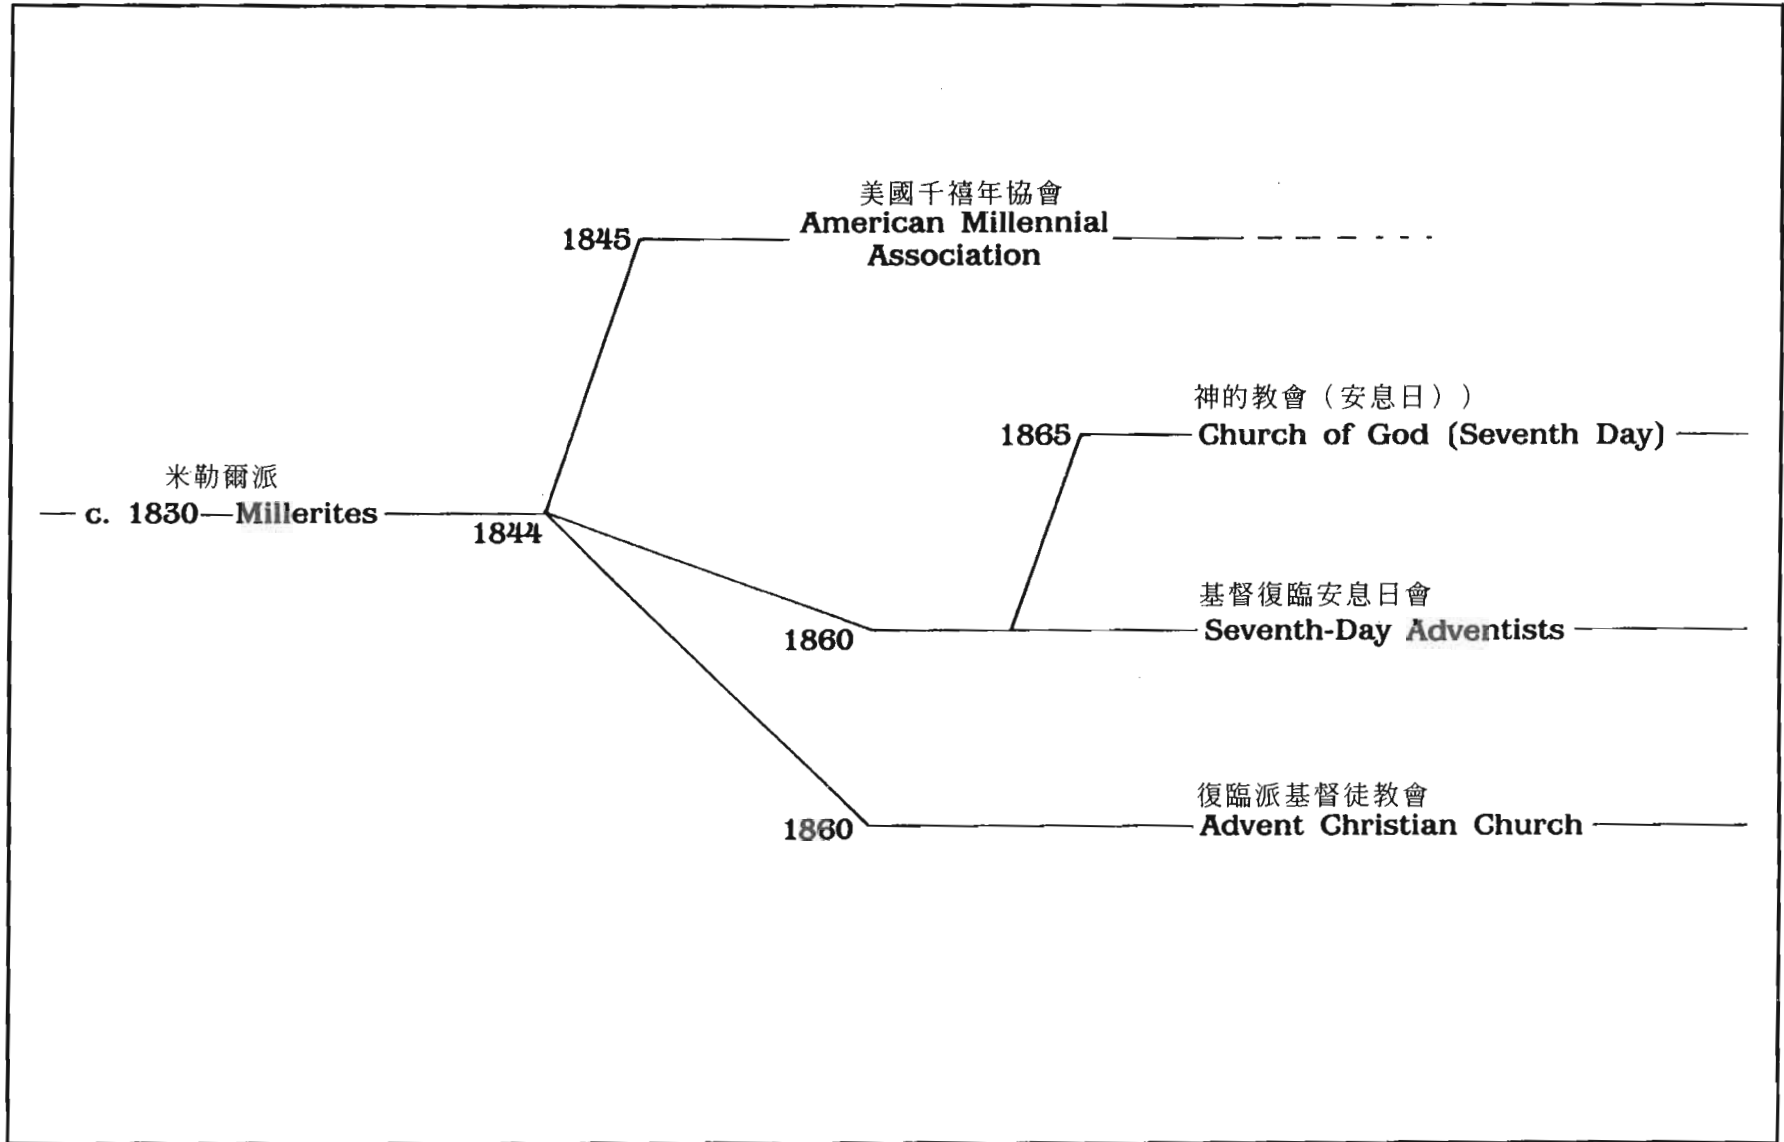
米勒爾派
c. 1830—Millerites

1844

1845

美國千禧年協會
American Millennial Association

1865

神的教會（安息日））
Church of God (Seventh Day)

1860

基督復臨安息日會
Seventh-Day Adventists

1860

復臨派基督徒教會
Advent Christian Church